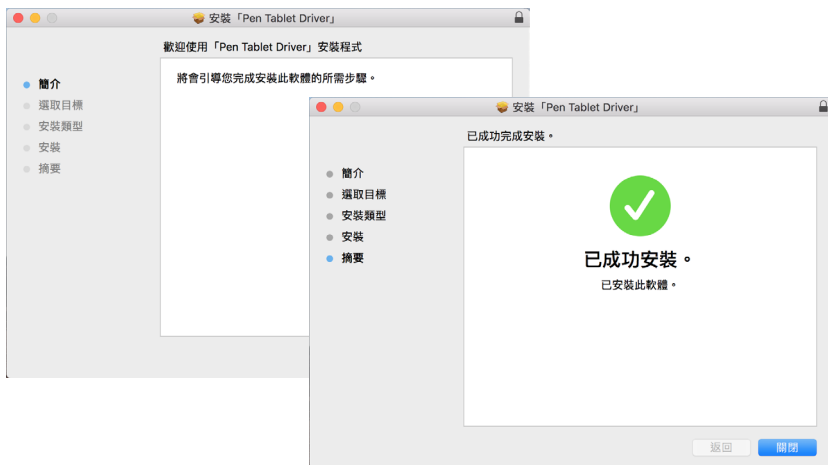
安裝「Pen Tablet Driver」

歡迎使用「Pen Tablet Driver」安裝程式

簡介
選取目標
安裝類型
安裝
摘要

將會引導您完成安裝此軟體的所需步驟。

安裝「Pen Tablet Driver」

已成功完成安裝。

簡介
選取目標
安裝類型
安裝
摘要

已成功安裝。
已安裝此軟體。

返回
關閉